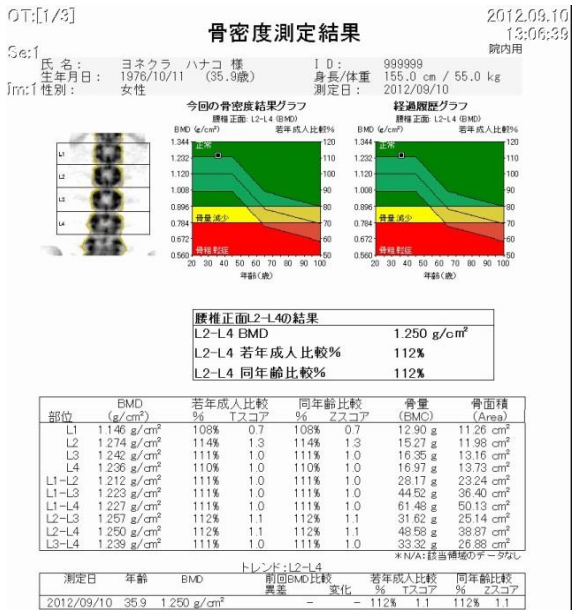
OT:[1/3]
Se:1
Im:1

骨密度測定結果

2012.09.10
13:06:39
院内用

| 氏名： | ヨネクラ ハナコ 様 | ID： | 999999 |
|---|---|---|---|
| 生年月日： | 1976/10/11 (35.9歳) | 身長/体重 | 155.0 cm / 55.0 kg |
| 性別： | 女性 | 測定日： | 2012/09/10 |

L1
L2
L3
L4

今回の骨密度結果グラフ
腰椎正面：L2-L4 (BMD)
BMD (g/cm²)　若年成人比較%
1.344 1.232 1.120 1.008 0.896 0.784 0.672 0.560
120 110 100 90 80 70 60 50
正常
骨量減少
骨粗鬆症
20 30 40 50 60 70 80 90 100
年齢(歳)

経過履歴グラフ
腰椎正面：L2-L4 (BMD)
BMD (g/cm²)　若年成人比較%
1.344 1.232 1.120 1.008 0.896 0.784 0.672 0.560
120 110 100 90 80 70 60 50
正常
骨量減少
骨粗鬆症
20 30 40 50 60 70 80 90 100
年齢(歳)

| 腰椎正面L2-L4の結果 | |
|---|---|
| L2-L4 BMD | 1.250 g/cm² |
| L2-L4 若年成人比較% | 112% |
| L2-L4 同年齢比較% | 112% |

| 部位 | BMD (g/cm²) | 若年成人比較 % | Tスコア | 同年齢比較 % | Zスコア | 骨量 (BMC) | 骨面積 (Area) |
|---|---|---|---|---|---|---|---|
| L1 | 1.146 g/cm² | 108% | 0.7 | 108% | 0.7 | 12.90 g | 11.26 cm² |
| L2 | 1.274 g/cm² | 114% | 1.3 | 114% | 1.3 | 15.27 g | 11.98 cm² |
| L3 | 1.242 g/cm² | 111% | 1.0 | 111% | 1.0 | 16.35 g | 13.16 cm² |
| L4 | 1.236 g/cm² | 110% | 1.0 | 110% | 1.0 | 16.97 g | 13.73 cm² |
| L1-L2 | 1.212 g/cm² | 111% | 1.0 | 111% | 1.0 | 28.17 g | 23.24 cm² |
| L1-L3 | 1.223 g/cm² | 111% | 1.0 | 111% | 1.0 | 44.52 g | 36.40 cm² |
| L1-L4 | 1.227 g/cm² | 111% | 1.0 | 111% | 1.0 | 61.48 g | 50.13 cm² |
| L2-L3 | 1.257 g/cm² | 112% | 1.1 | 112% | 1.1 | 31.62 g | 25.14 cm² |
| L2-L4 | 1.250 g/cm² | 112% | 1.1 | 112% | 1.1 | 48.58 g | 38.87 cm² |
| L3-L4 | 1.239 g/cm² | 111% | 1.0 | 111% | 1.0 | 33.32 g | 26.88 cm² |

＊N/A:該当領域のデータなし

トレンド：L2-L4

| 測定日 | 年齢 | BMD | 前回BMD比較 異差 | 変化 | 若年成人比較 % | Tスコア | 同年齢比較 % | Zスコア |
|---|---|---|---|---|---|---|---|---|
| 2012/09/10 | 35.9 | 1.250 g/cm² | – | – | 112% | 1.1 | 112% | 1.1 |